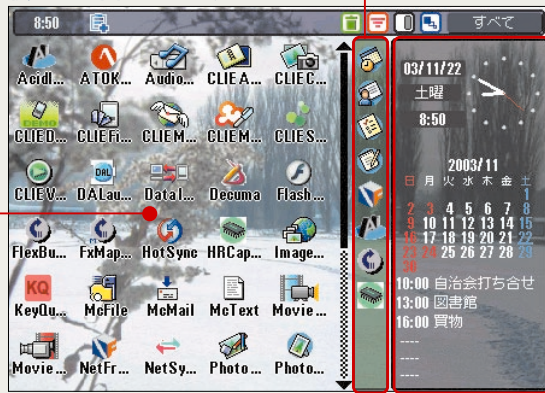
8:50

すべて

AcidI... ATOK... Audio... CLIEA... CLIEC...

CLIED... CLIEFi... CLIEM... CLIEM... CLIES...

CLIEV... DALau... DataI... Decuma Flash...

FlexBu... FxMap... HotSync HRCap... Image...

KeyQu... McFile McMail McText Movie...

Movie... NetFr... NetSy... Photo... Photo...

03/11/22

土曜

8:50

2003/11

| 日 | 月 | 火 | 水 | 木 | 金 | 土 |
|---|---|---|---|---|---|---|
| | | | | | | 1 |
| 2 | 3 | 4 | 5 | 6 | 7 | 8 |
| 9 | 10 | 11 | 12 | 13 | 14 | 15 |
| 16 | 17 | 18 | 19 | 20 | 21 | 22 |
| 23 | 24 | 25 | 26 | 27 | 28 | 29 |
| 30 | | | | | | |

10:00 自治会打ち合せ
13:00 図書館
16:00 買物
----
----
----